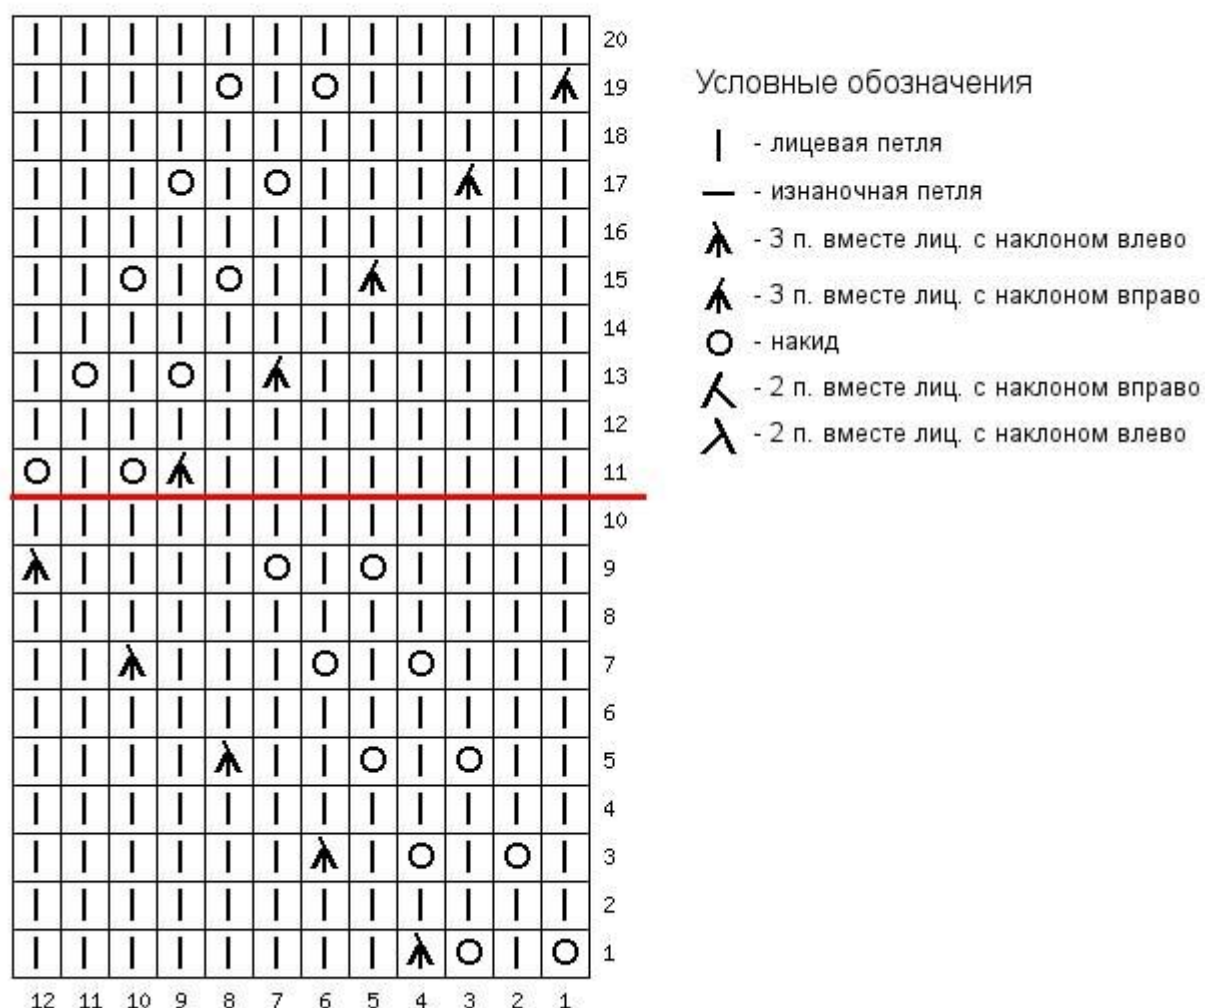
| | | | | | | | | | | | | |
|---|---|---|---|---|---|---|---|---|---|---|---|---|
| \| | \| | \| | \| | \| | \| | \| | \| | \| | \| | \| | \| | 20 |
| \| | \| | \| | \| | O | \| | O | \| | \| | \| | \| | ⋀ | 19 |
| \| | \| | \| | \| | \| | \| | \| | \| | \| | \| | \| | \| | 18 |
| \| | \| | \| | O | \| | O | \| | \| | \| | ⋀ | \| | \| | 17 |
| \| | \| | \| | \| | \| | \| | \| | \| | \| | \| | \| | \| | 16 |
| \| | \| | O | \| | O | \| | \| | ⋀ | \| | \| | \| | \| | 15 |
| \| | \| | \| | \| | \| | \| | \| | \| | \| | \| | \| | \| | 14 |
| \| | O | \| | O | \| | ⋀ | \| | \| | \| | \| | \| | \| | 13 |
| \| | \| | \| | \| | \| | \| | \| | \| | \| | \| | \| | \| | 12 |
| O | \| | O | ⋀ | \| | \| | \| | \| | \| | \| | \| | \| | 11 |
| \| | \| | \| | \| | \| | \| | \| | \| | \| | \| | \| | \| | 10 |
| ⋀ | \| | \| | \| | \| | O | \| | O | \| | \| | \| | \| | 9 |
| \| | \| | \| | \| | \| | \| | \| | \| | \| | \| | \| | \| | 8 |
| \| | \| | ⋀ | \| | \| | \| | O | \| | O | \| | \| | \| | 7 |
| \| | \| | \| | \| | \| | \| | \| | \| | \| | \| | \| | \| | 6 |
| \| | \| | \| | \| | ⋀ | \| | \| | O | \| | O | \| | \| | 5 |
| \| | \| | \| | \| | \| | \| | \| | \| | \| | \| | \| | \| | 4 |
| \| | \| | \| | \| | \| | \| | ⋀ | \| | O | \| | O | \| | 3 |
| \| | \| | \| | \| | \| | \| | \| | \| | \| | \| | \| | \| | 2 |
| \| | \| | \| | \| | \| | \| | \| | \| | ⋀ | O | \| | O | 1 |
| 12 | 11 | 10 | 9 | 8 | 7 | 6 | 5 | 4 | 3 | 2 | 1 | |

Условные обозначения

| - лицевая петля
— - изнаночная петля
⋀ - 3 п. вместе лиц. с наклоном влево
⋀ - 3 п. вместе лиц. с наклоном вправо
O - накид
⋌ - 2 п. вместе лиц. с наклоном вправо
λ - 2 п. вместе лиц. с наклоном влево